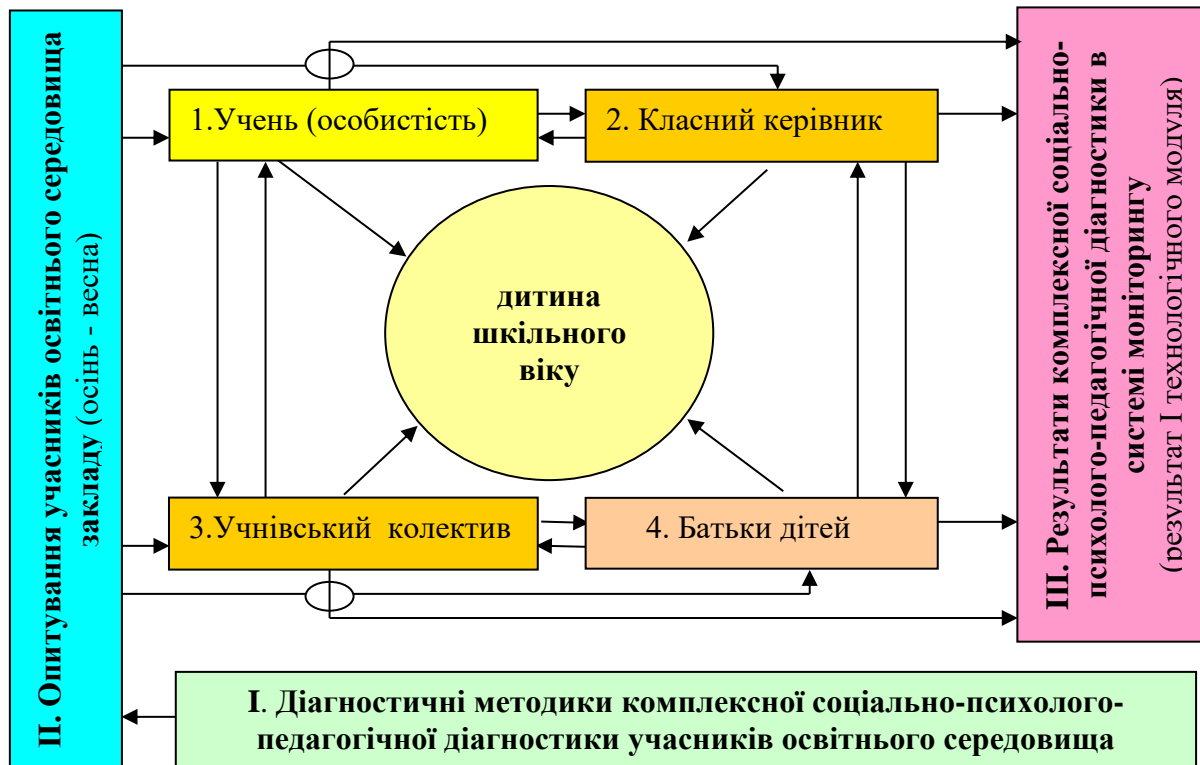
II. Опитування учасників освітнього середовища закладу (осінь - весна)

1.Учень (особистість)

2. Класний керівник

дитина шкільного віку

3.Учнівський колектив

4. Батьки дітей

III. Результати комплексної соціально-психолого-педагогічної діагностики в системі моніторингу (результат I технологічного модуля)

I. Діагностичні методики комплексної соціально-психолого-педагогічної діагностики учасників освітнього середовища